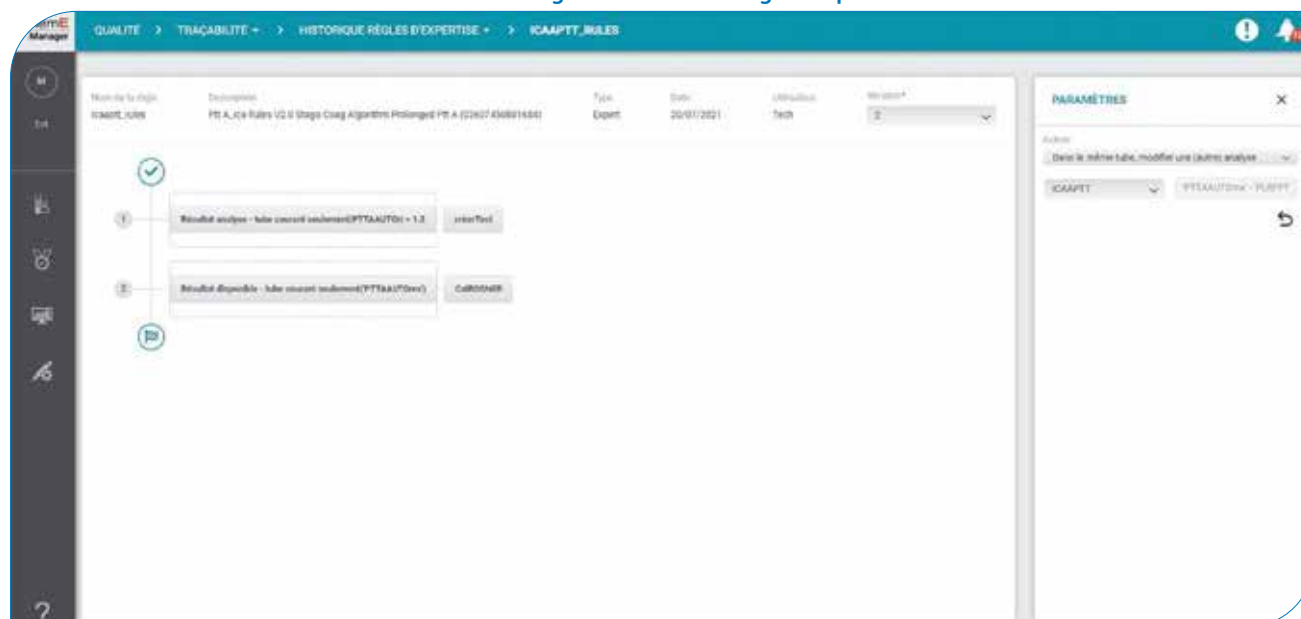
Manager

QUALITE > TRAÇABILITÉ > HISTORIQUE RÈGLES D'EXPERTISE > ICAAPTT_RULES

M

Nom de la règle
icaaptt_rules

Description
Ptt A_ica Rules V2.0 Stago Coag Algorithm Prolonged Ptt A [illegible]

Type
Expert

Date
20/07/2021

Utilisateur
Tech

Version*
2

1

Résultat analyse - tube courant seulement(PTTAAUTOr) > 1.2

2

Résultat disponible - tube courant seulement(PTTAAUTOrev)

CalRDONER

PARAMÈTRES

Action
Dans le même tube, modifier une (autre) analyse

ICAAPTT

PTTAAUTOrev - PLRPPT

?